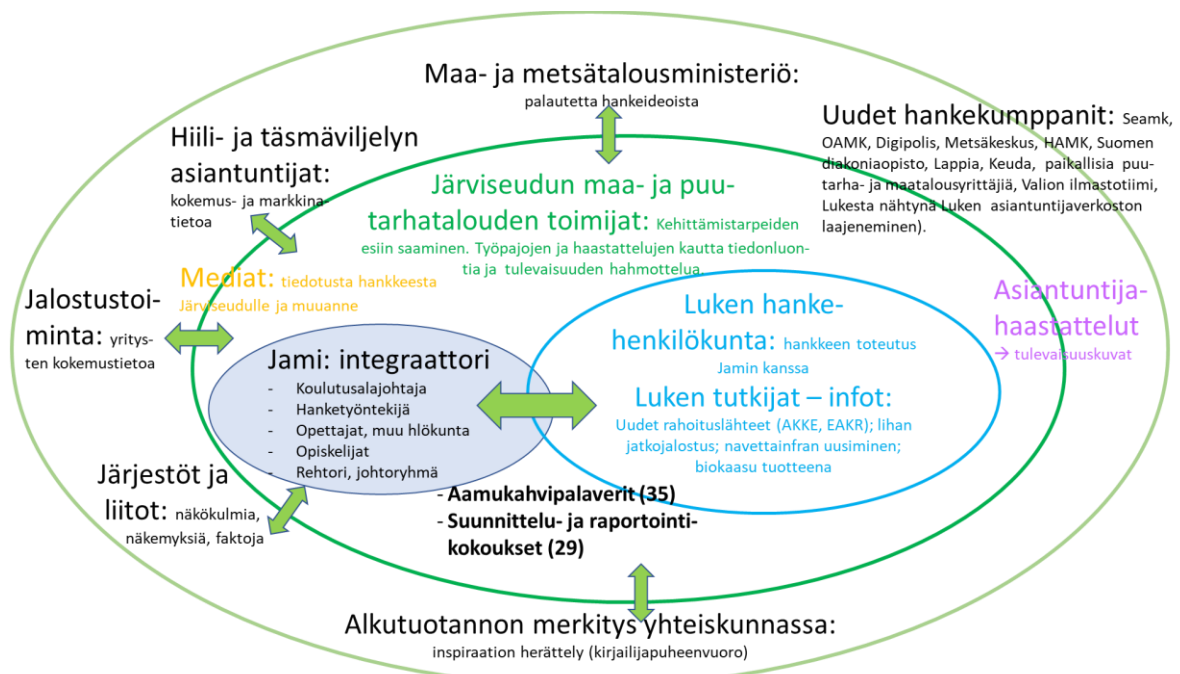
Maa- ja metsätalousministeriö: palautetta hankeideoista

Uudet hankekumppanit: Seamk, OAMK, Digipolis, Metsäkeskus, HAMK, Suomen diakoniaopisto, Lappia, Keuda, paikallisia puutarha- ja maatalousyrittäjiä, Valion ilmastotiimi, Lukesta nähtynä Luken asiantuntijaverkoston laajeneminen).

Hiili- ja täsmäviljelyn asiantuntijat: kokemus- ja markkinatietoa

Järviseudun maa- ja puutarhatalouden toimijat: Kehittämistarpeiden esiin saaminen. Työpajojen ja haastattelujen kautta tiedonluontia ja tulevaisuuden hahmottelua.

Mediat: tiedotusta hankkeesta Järviseudulle ja muuanne

Jalostustoiminta: yritysten kokemustietoa

Asiantuntijahaastattelut → tulevaisuuskuvat

Luken hankehenkilökunta: hankkeen toteutus Jamin kanssa

Luken tutkijat – infot: Uudet rahoituslähteet (AKKE, EAKR); lihan jatkojalostus; navettainfran uusiminen; biokaasu tuotteena

Jami: integraattori
- Koulutusalajohtaja
- Hanketyöntekijä
- Opettajat, muu hlökunta
- Opiskelijat
- Rehtori, johtoryhmä

Järjestöt ja liitot: näkökulmia, näkemyksiä, faktoja

- Aamukahvipalaverit (35)
- Suunnittelu- ja raportointikokoukset (29)

Alkutuotannon merkitys yhteiskunnassa: inspiraation herättely (kirjailijapuheenvuoro)